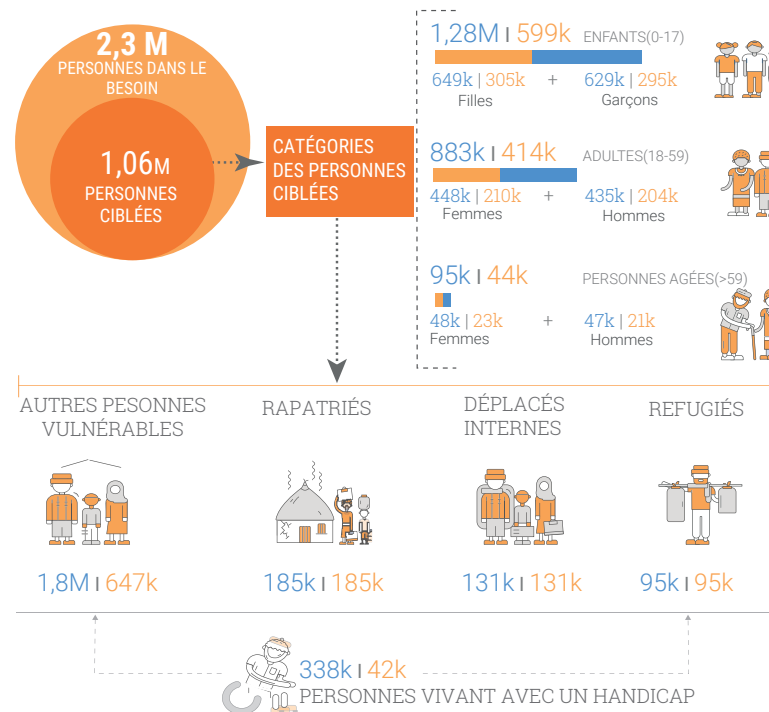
2,3 M
PERSONNES DANS LE BESOIN

1,06M
PERSONNES CIBLÉES

CATÉGORIES DES PERSONNES CIBLÉES

1,28M | 599k ENFANTS(0-17)
649k | 305k + 629k | 295k
Filles Garçons

883k | 414k ADULTES(18-59)
448k | 210k + 435k | 204k
Femmes Hommes

95k | 44k PERSONNES AGÉES(>59)
48k | 23k + 47k | 21k
Femmes Hommes

AUTRES PESONNES VULNÉRABLES
1,8M | 647k

RAPATRIÉS
185k | 185k

DÉPLACÉS INTERNES
131k | 131k

REFUGIÉS
95k | 95k

338k | 42k
PERSONNES VIVANT AVEC UN HANDICAP